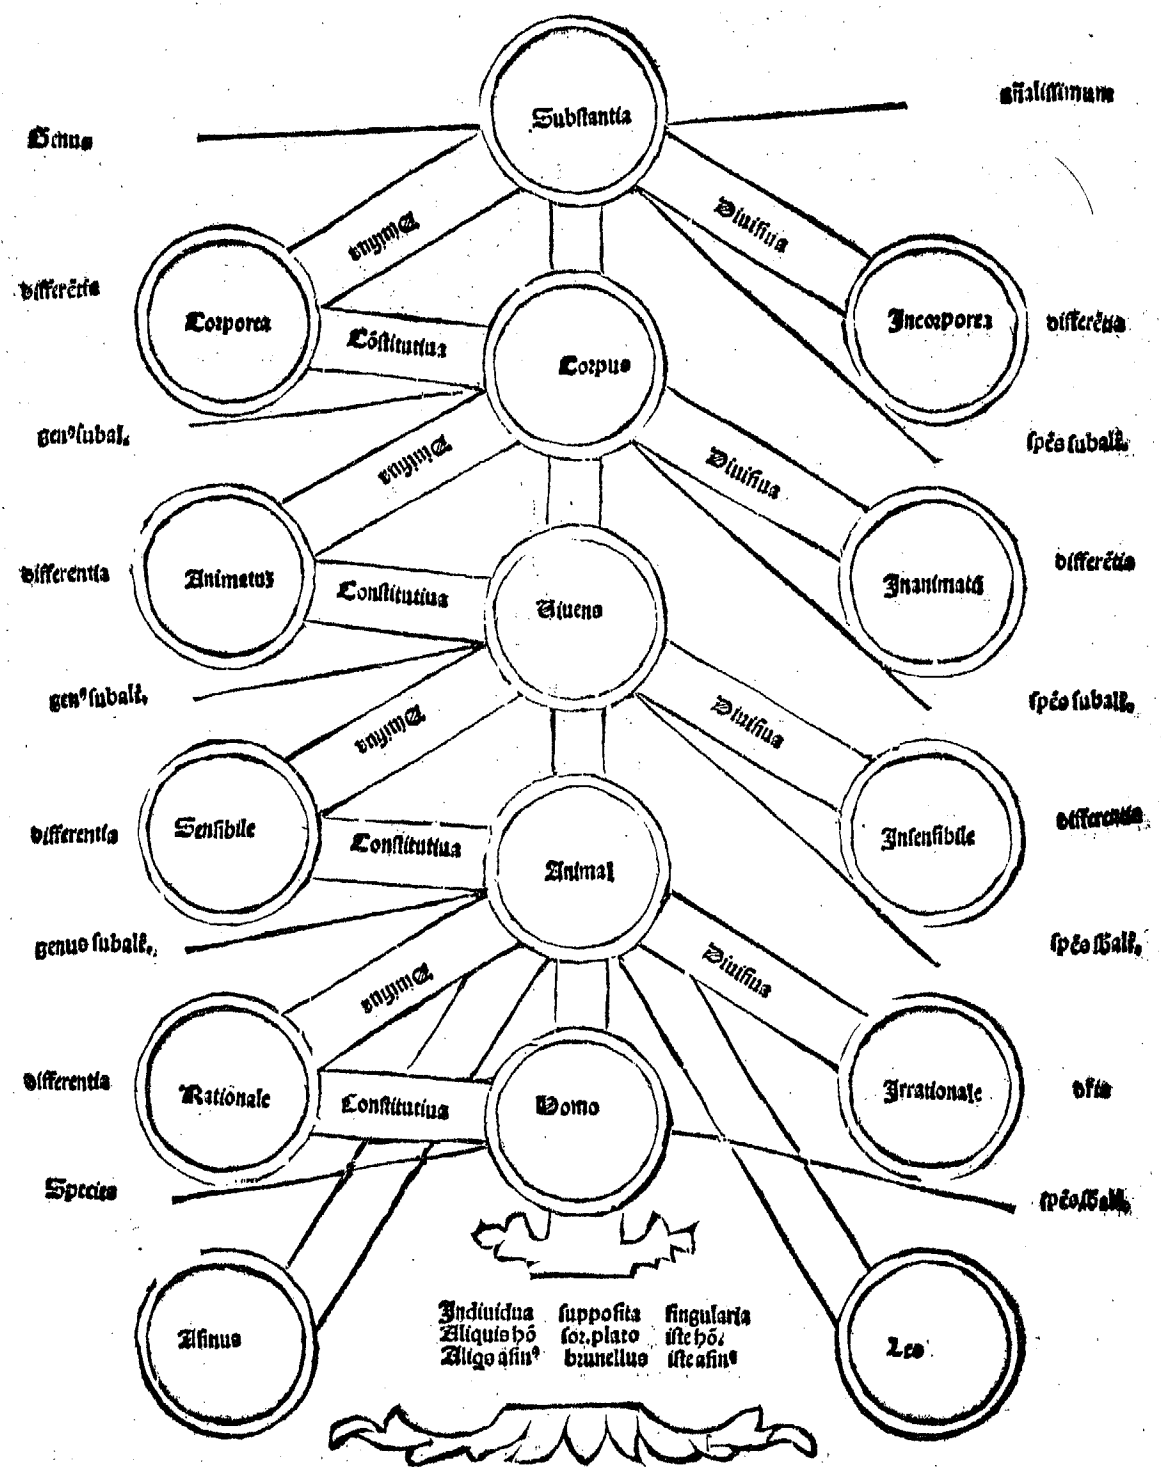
Substantia

generalissimum

Genus

Diuisiua

Diuisiua

differētia

Corporea

Cōstitutiua

Corpus

Incorporea

differētia

gen⁹ subal.

spēs subalt.

Diuisiua

Diuisiua

differentia

Animatum

Constitutiua

Viuens

Inanimatū

differētia

gen⁹ subalt.

spēs subalt.

Diuisiua

Diuisiua

differentia

Sensibile

Constitutiua

Animal

Insensibile

differentia

genus subalt.

spēs subalt.

Diuisiua

Diuisiua

differentia

Rationale

Constitutiua

Homo

Irrationale

dfia

Species

spēs subalt.

Asinus

Indiuidua Aliquis hō Aliquo asin⁹

supposita sor. plato brunellus

singularia iste hō, iste asin⁹

Leo